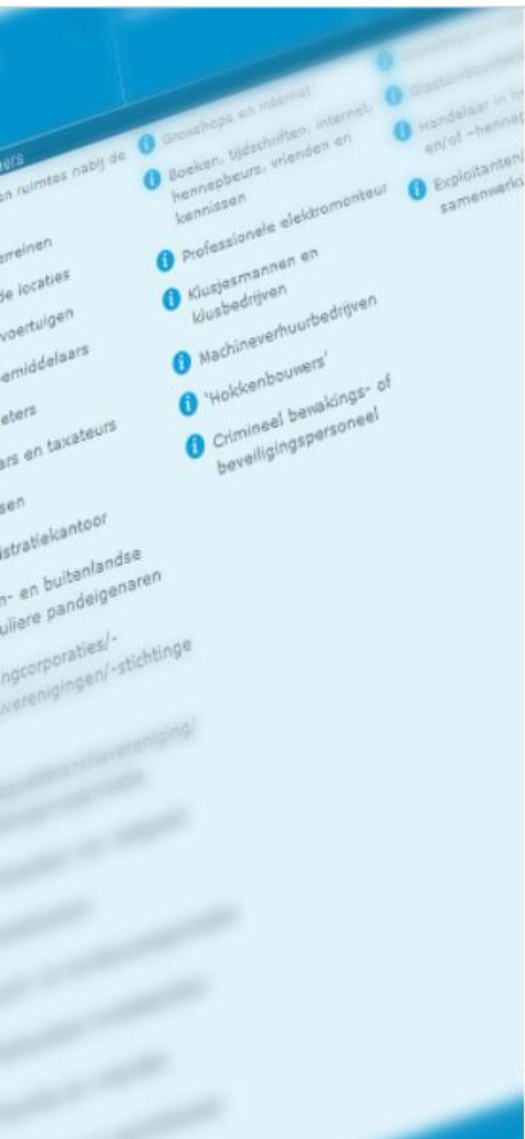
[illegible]ers
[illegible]n ruimtes nabij de
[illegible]ereinen
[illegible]de locaties
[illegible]voertuigen
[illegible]emiddelaars
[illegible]eters
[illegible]ars en taxateurs
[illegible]sen
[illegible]stratiekantoor
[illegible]n- en buitenlandse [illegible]uliere pandeigenaren
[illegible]ngcorporaties/- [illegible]verenigingen/-stichtinge
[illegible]

Growshops en internet
Boeken, tijdschriften, internet, hennepbeurs, vrienden en kennissen
Professionele elektromonteur
Klusjesmannen en klusbedrijven
Machineverhuurbedrijven
'Hokkenbouwers'
Crimineel bewakings- of beveiligingspersoneel

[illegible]
Glastuinbouw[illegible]
Handelaar in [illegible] en/of -henna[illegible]
Exploitanten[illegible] samenwerk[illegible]